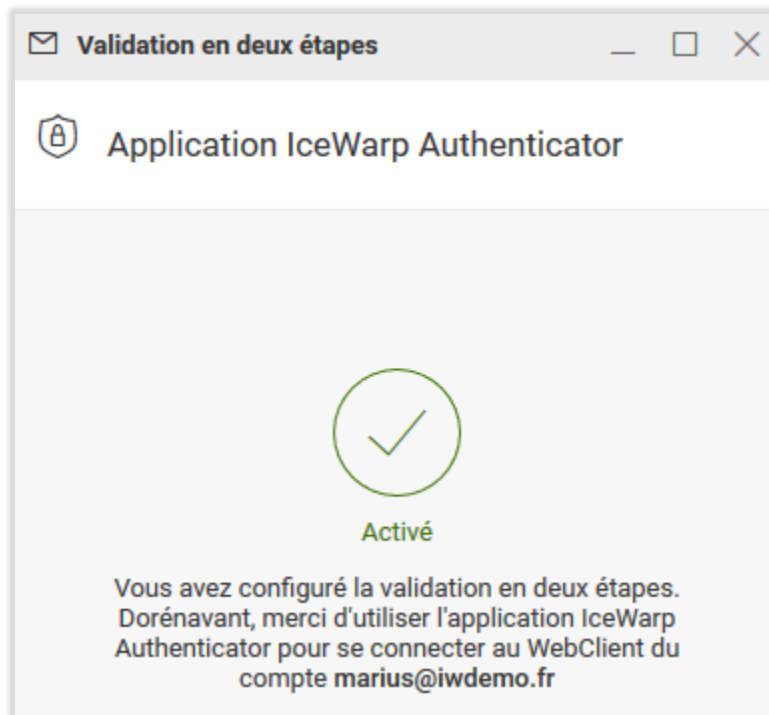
Validation en deux étapes

Application IceWarp Authenticator

Activé

Vous avez configuré la validation en deux étapes. Dorénavant, merci d'utiliser l'application IceWarp Authenticator pour se connecter au WebClient du compte marius@iwdemo.fr